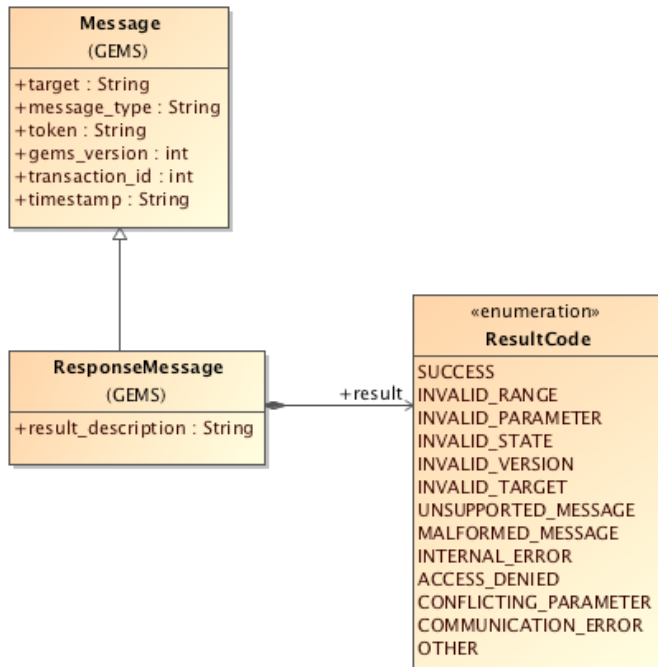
Message
(GEMS)

+target : String
+message_type : String
+token : String
+gems_version : int
+transaction_id : int
+timestamp : String

ResponseMessage
(GEMS)

+result_description : String

+result

«enumeration»
ResultCode

SUCCESS
INVALID_RANGE
INVALID_PARAMETER
INVALID_STATE
INVALID_VERSION
INVALID_TARGET
UNSUPPORTED_MESSAGE
MALFORMED_MESSAGE
INTERNAL_ERROR
ACCESS_DENIED
CONFLICTING_PARAMETER
COMMUNICATION_ERROR
OTHER